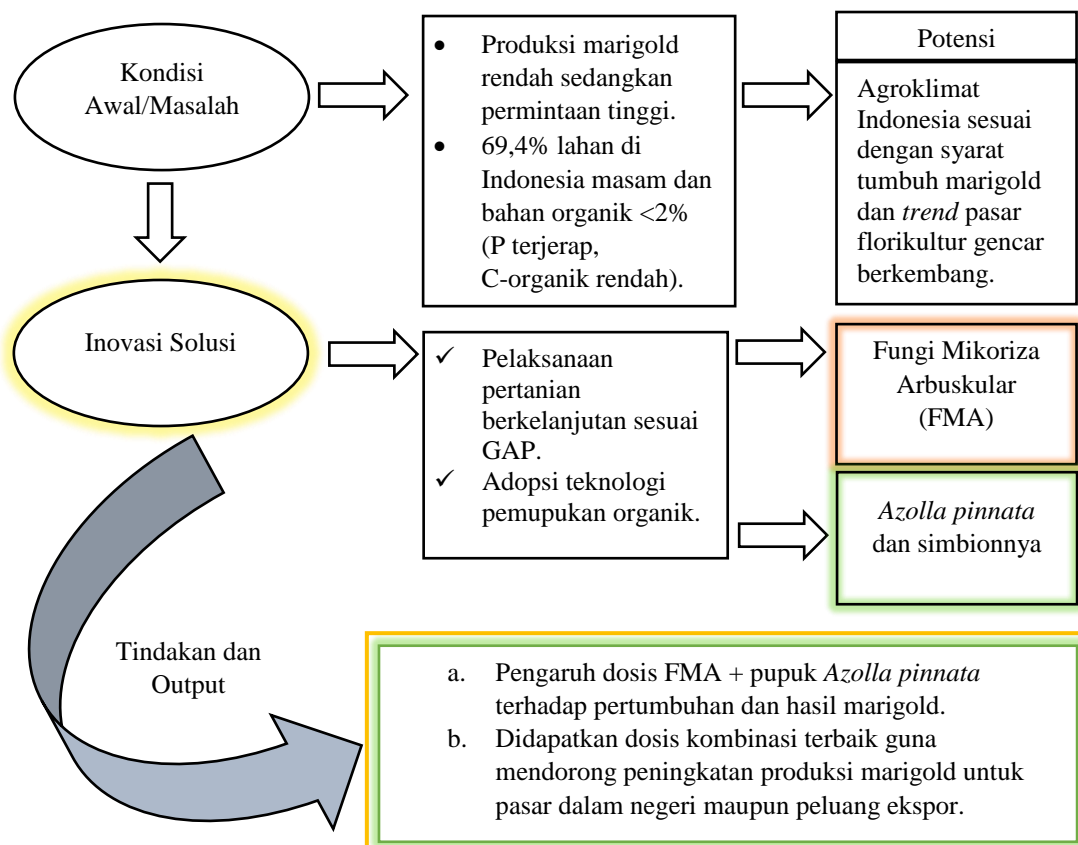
Kondisi Awal/Masalah

• Produksi marigold rendah sedangkan permintaan tinggi.
• 69,4% lahan di Indonesia masam dan bahan organik <2% (P terjerap, C-organik rendah).

Potensi

Agroklimat Indonesia sesuai dengan syarat tumbuh marigold dan trend pasar florikultur gencar berkembang.

Inovasi Solusi

✓ Pelaksanaan pertanian berkelanjutan sesuai GAP.
✓ Adopsi teknologi pemupukan organik.

Fungi Mikoriza Arbuskular (FMA)

Azolla pinnata dan simbionnya

Tindakan dan Output

a. Pengaruh dosis FMA + pupuk Azolla pinnata terhadap pertumbuhan dan hasil marigold.
b. Didapatkan dosis kombinasi terbaik guna mendorong peningkatan produksi marigold untuk pasar dalam negeri maupun peluang ekspor.